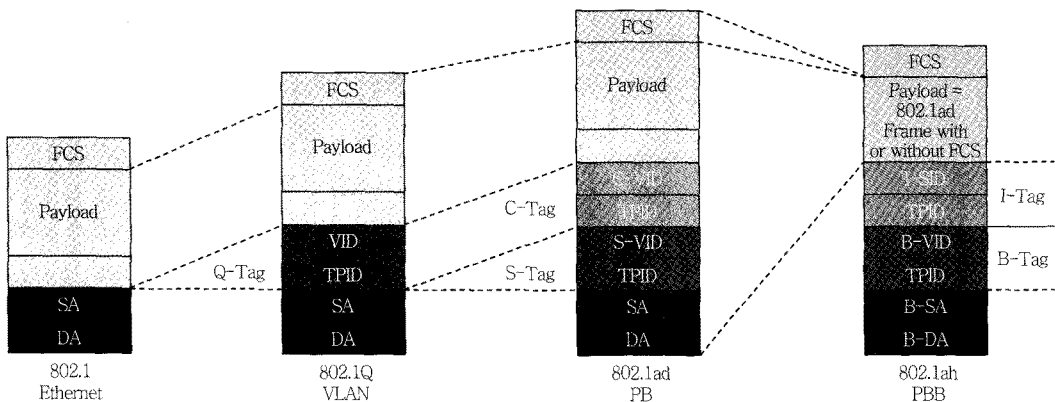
FCS

Payload

SA

DA

802.1
Ethernet

Q-Tag

FCS

Payload

VID

TPID

SA

DA

802.1Q
VLAN

C-Tag

S-Tag

FCS

Payload

C-VID

TPID

S-VID

TPID

SA

DA

802.1ad
PB

FCS

Payload = 802.1ad Frame with or without FCS

I-SID

TPID

B-VID

TPID

B-SA

B-DA

802.1ah
PBB

I-Tag

B-Tag